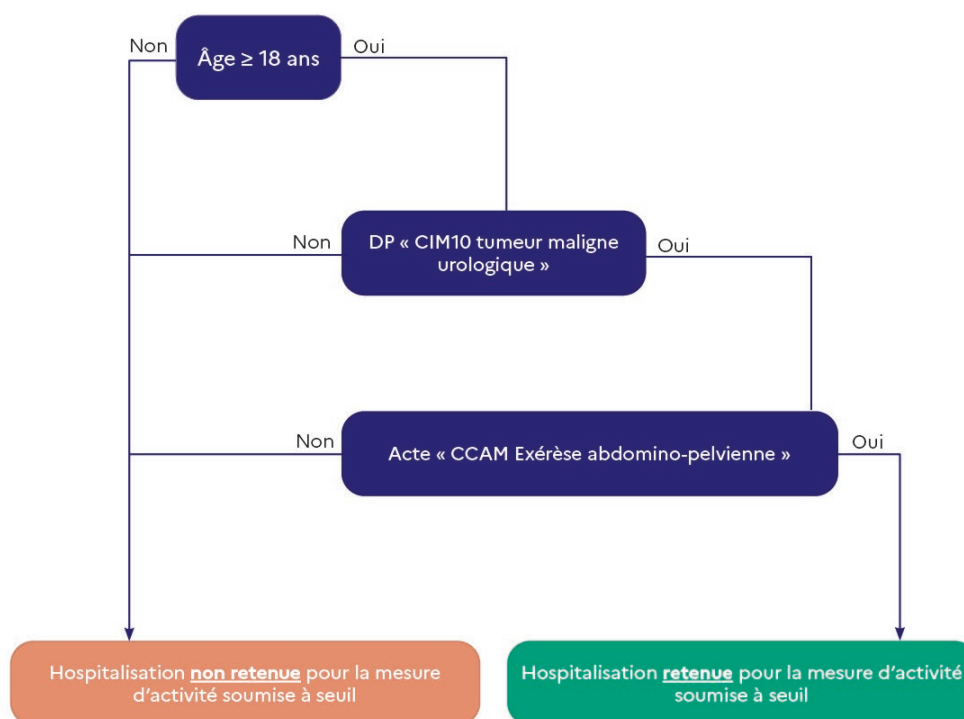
Non

Âge ≥ 18 ans

Oui

Non

DP « CIM10 tumeur maligne urologique »

Oui

Non

Acte « CCAM Exérèse abdomino-pelvienne »

Oui

Hospitalisation non retenue pour la mesure d'activité soumise à seuil

Hospitalisation retenue pour la mesure d'activité soumise à seuil